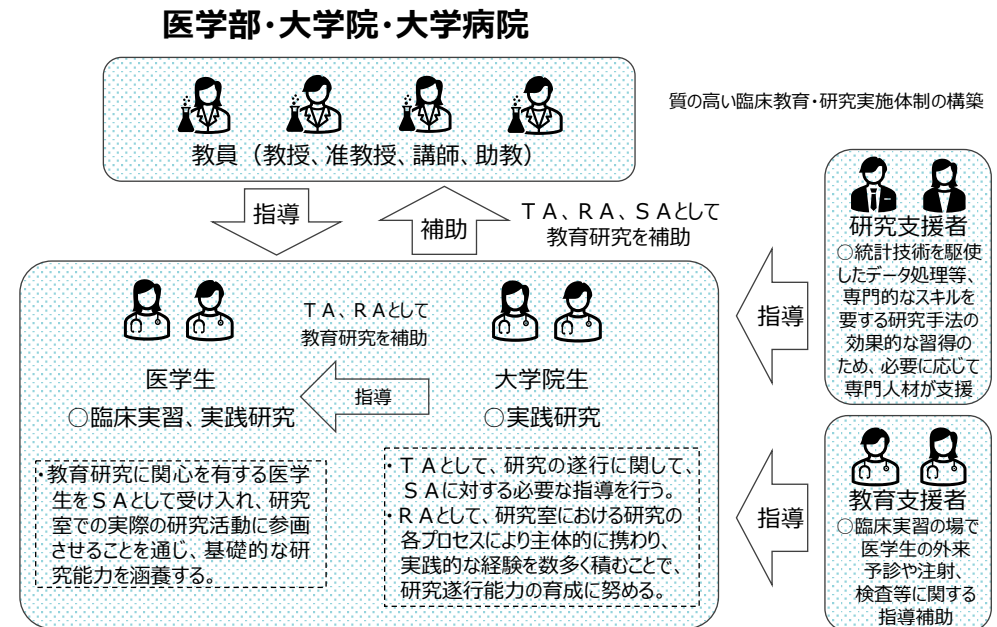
医学部・大学院・大学病院

質の高い臨床教育・研究実施体制の構築

教員（教授、准教授、講師、助教）

指導

補助

ＴＡ、ＲＡ、ＳＡとして
教育研究を補助

研究支援者
○統計技術を駆使したデータ処理等、専門的なスキルを要する研究手法の効果的な習得のため、必要に応じて専門人材が支援

指導

ＴＡ、ＲＡとして
教育研究を補助

医学生
○臨床実習、実践研究

指導

大学院生
○実践研究

・教育研究に関心を有する医学生をＳＡとして受け入れ、研究室での実際の研究活動に参画させることを通じ、基礎的な研究能力を涵養する。

・ＴＡとして、研究の遂行に関して、ＳＡに対する必要な指導を行う。
・ＲＡとして、研究室における研究の各プロセスにより主体的に携わり、実践的な経験を数多く積むことで、研究遂行能力の育成に努める。

指導

教育支援者
○臨床実習の場で医学生の外来予診や注射、検査等に関する指導補助